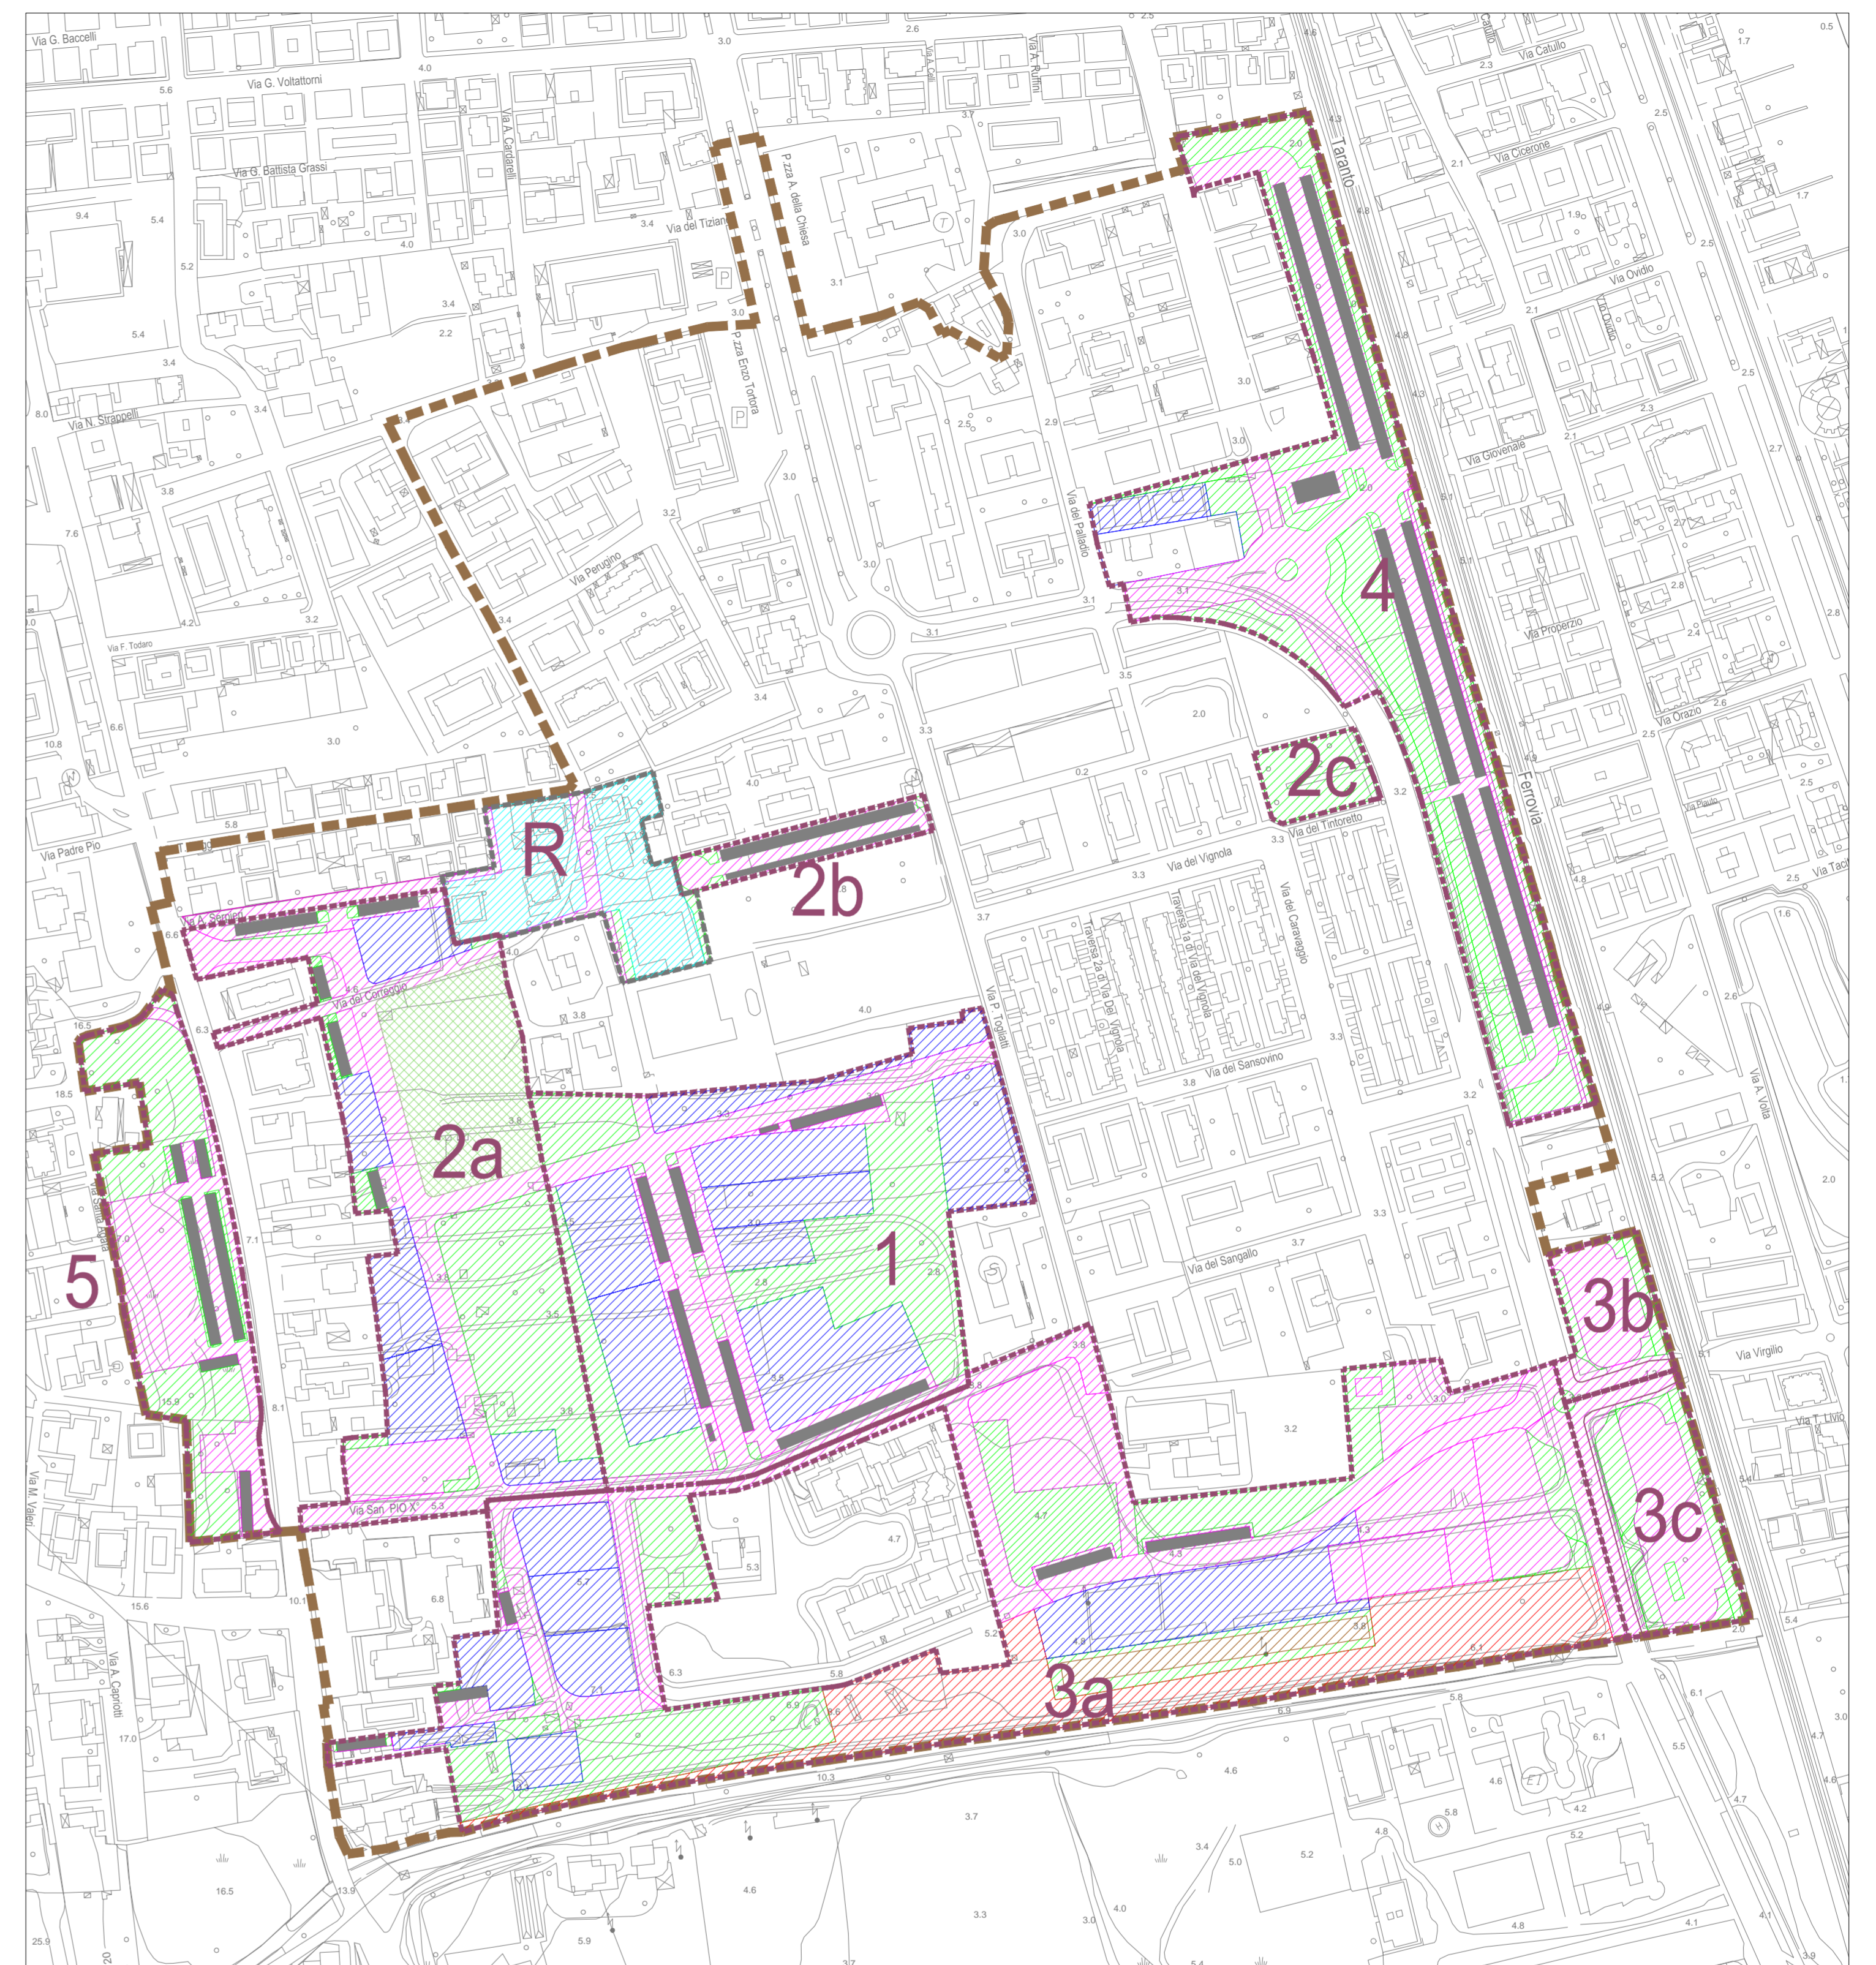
Via G. Baccelli
Via G. Voltattorni
Via G. Battista Grassi
Via A. Cardarelli
Via del Tiziano
P.zza A. della Chiesa
Via A. Rubini
P.zza Enzo Tortora
Via N. Strappelli
Via Perugino
Via del Palladio
Via F. Todaro
Taranto
Via Catullo
Via Cicerone
Via Ovidio
Via Giovenale
Via Properzio
Via Orazio
Ferrovia
Via del Tintoretto
Via del Vignola
Via Padre Pio
Via A. Sernieri
Via del Correggio
Via P. Togliatti
Via del Caravaggio
Via del Sansovino
Via del Sangallo
Via San Pio X
Via Virgilio
Via T. Livio
Via A. Volta
Via M. Valeri
Via A. Caprotti
R
1
2a
2b
2c
3a
3b
3c
4
5